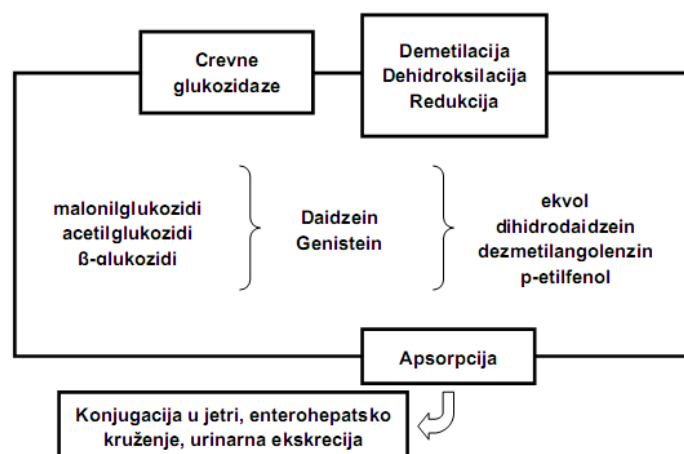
Crevne glukozidaze

Demetilacija
Dehidroksilacija
Redukcija

malonilglukozidi
acetilglukozidi
ß-glukozidi

Daidzein
Genistein

ekvol
dihidrodaidzein
dezmetilangolenzin
p-etilfenol

Apsorpcija

Konjugacija u jetri, enterohepatsko kruženje, urinarna ekskrecija